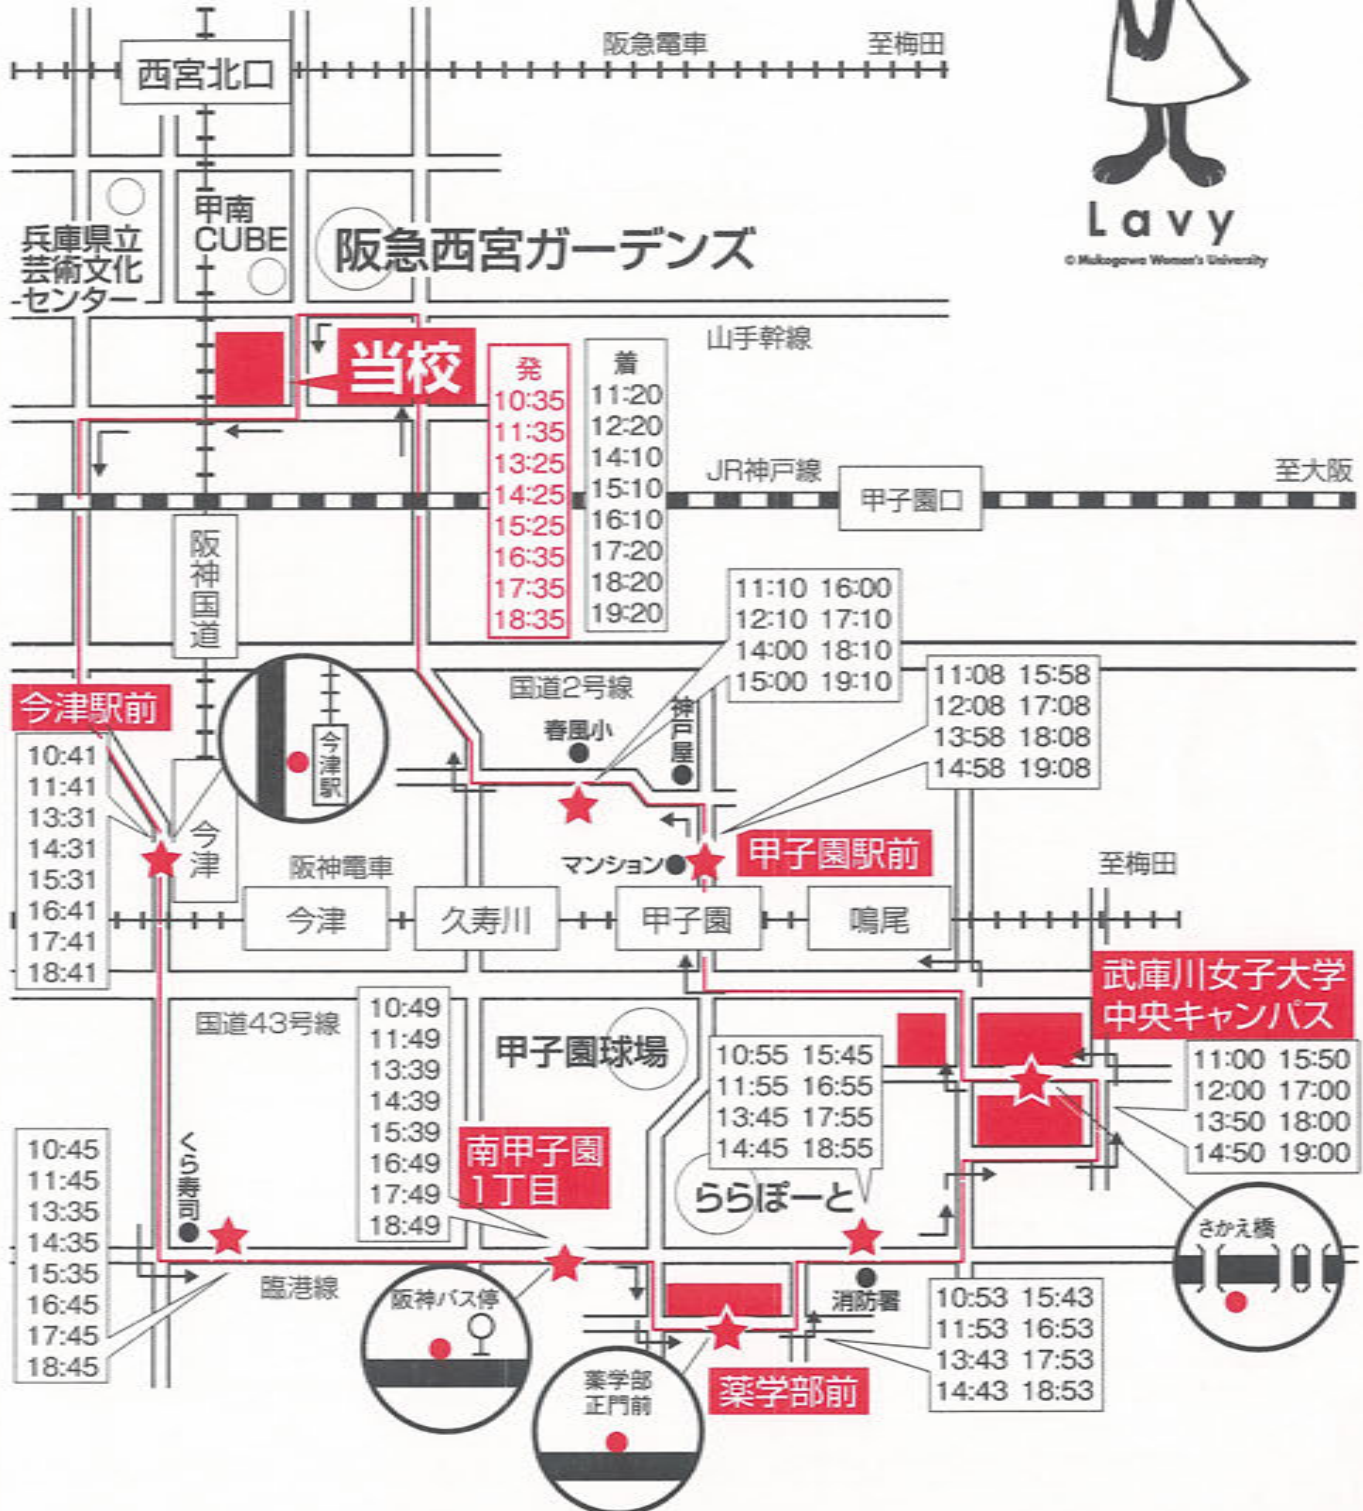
阪急電車 至梅田
西宮北口

Lavy
© Mukogawa Women's University

兵庫県立芸術文化センター
甲南CUBE
阪急西宮ガーデンズ

山手幹線
当校

| 発 | 着 |
|---|---|
| 10:35 | 11:20 |
| 11:35 | 12:20 |
| 13:25 | 14:10 |
| 14:25 | 15:10 |
| 15:25 | 16:10 |
| 16:35 | 17:20 |
| 17:35 | 18:20 |
| 18:35 | 19:20 |

JR神戸線
甲子園口
至大阪

阪神国道

11:10 16:00
12:10 17:10
14:00 18:10
15:00 19:10

国道2号線
11:08 15:58
12:08 17:08
13:58 18:08
14:58 19:08

今津駅前
10:41
11:41
13:31
14:31
15:31
16:41
17:41
18:41

今津駅
春風小
神戸屋
今津
阪神電車
マンション
甲子園駅前
至梅田

今津
久寿川
甲子園
鳴尾

武庫川女子大学
中央キャンパス
11:00 15:50
12:00 17:00
13:50 18:00
14:50 19:00

国道43号線
10:49
11:49
13:39
14:39
15:39
16:49
17:49
18:49

甲子園球場
10:55 15:45
11:55 16:55
13:45 17:55
14:45 18:55

10:45
11:45
13:35
14:35
15:35
16:45
17:45
18:45

くら寿司
南甲子園1丁目
ららぽーと
さかえ橋
臨港線
阪神バス停
消防署
10:53 15:43
11:53 16:53
13:43 17:53
14:43 18:53
薬学部正門前
薬学部前